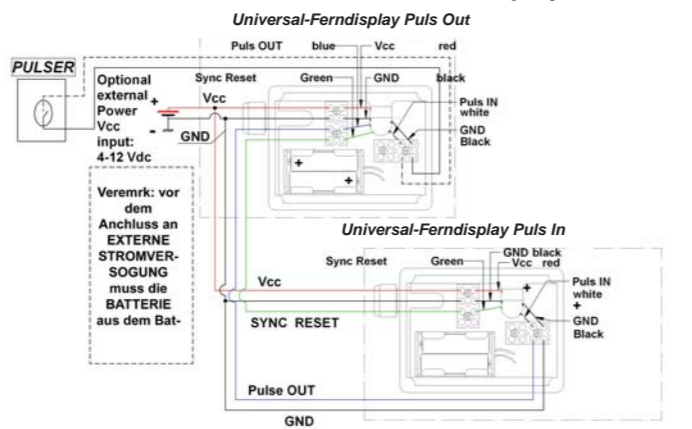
Universal-Ferndisplay Puls Out

PULSER

Puls OUT
blue
Vcc
red
Sync Reset
Green
GND
black
Optional external Power Vcc input: 4-12 Vdc
+
-
Vcc
GND
Puls IN white
GND Black
+
+

Veremrk: vor dem Anchluss an EXTERNE STROMVER-SOGUNG muss die BATTERIE aus dem Bat-

Universal-Ferndisplay Puls In

Sync Reset
Green
GND black
Vcc
red
Puls IN white
+
GND Black
+
Vcc
SYNC RESET
Pulse OUT
GND